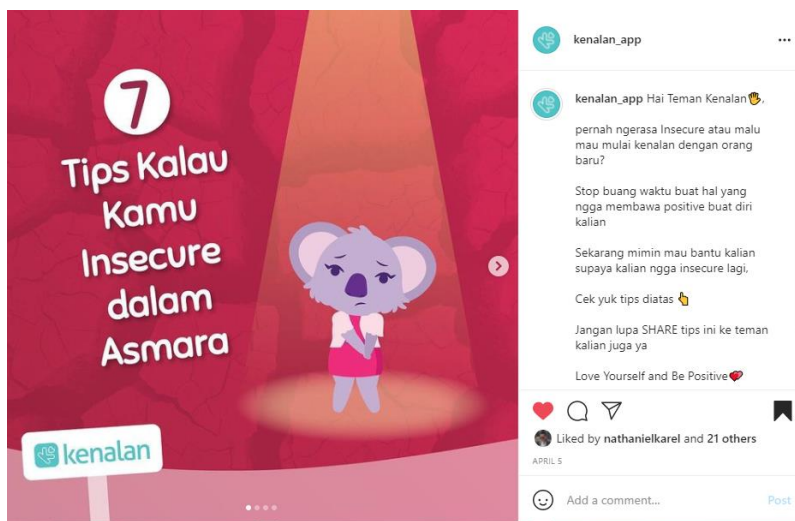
7
Tips Kalau Kamu Insecure dalam Asmara

kenalan

kenalan_app ...

kenalan_app Hai Teman Kenalan✋,

pernah ngerasa Insecure atau malu mau mulai kenalan dengan orang baru?

Stop buang waktu buat hal yang ngga membawa positive buat diri kalian

Sekarang mimin mau bantu kalian supaya kalian ngga insecure lagi,

Cek yuk tips diatas👆

Jangan lupa SHARE tips ini ke teman kalian juga ya

Love Yourself and Be Positive❤️

Liked by nathanielkarel and 21 others

APRIL 5

Add a comment...

Post